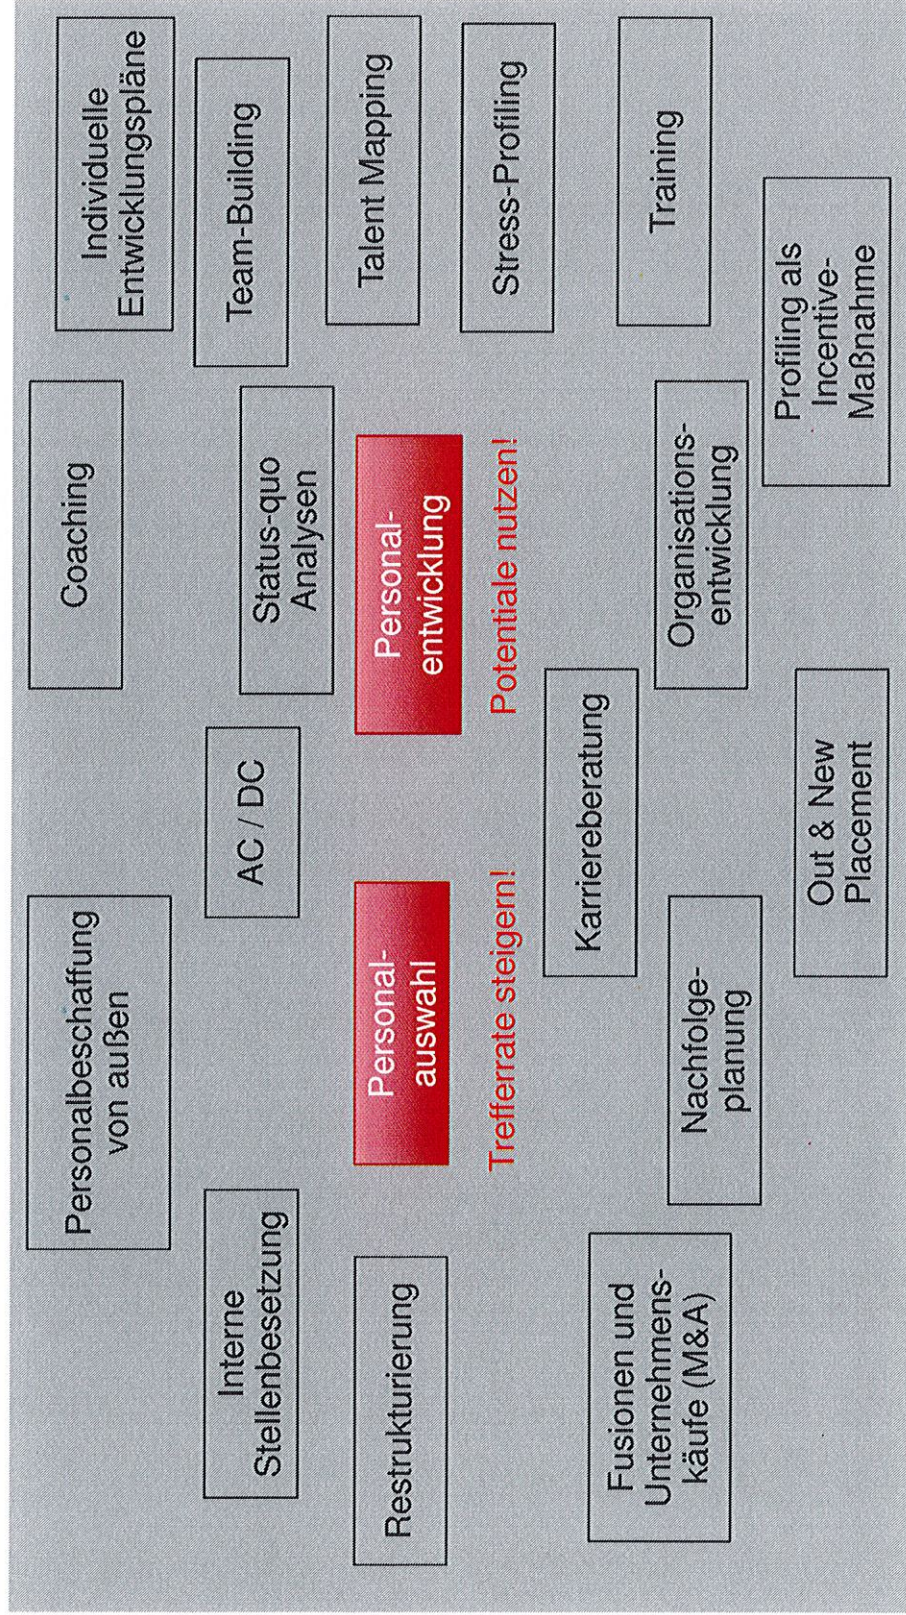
Personalbeschaffung von außen

Interne Stellenbesetzung

Restrukturierung

Fusionen und Unternehmenskäufe (M&A)

Personalauswahl

Trefferrate steigern!

Nachfolgeplanung

AC / DC

Karriereberatung

Out & New Placement

Coaching

Status-quo Analysen

Personalentwicklung

Potentiale nutzen!

Organisationsentwicklung

Individuelle Entwicklungspläne

Team-Building

Talent Mapping

Stress-Profiling

Training

Profiling als Incentive-Maßnahme